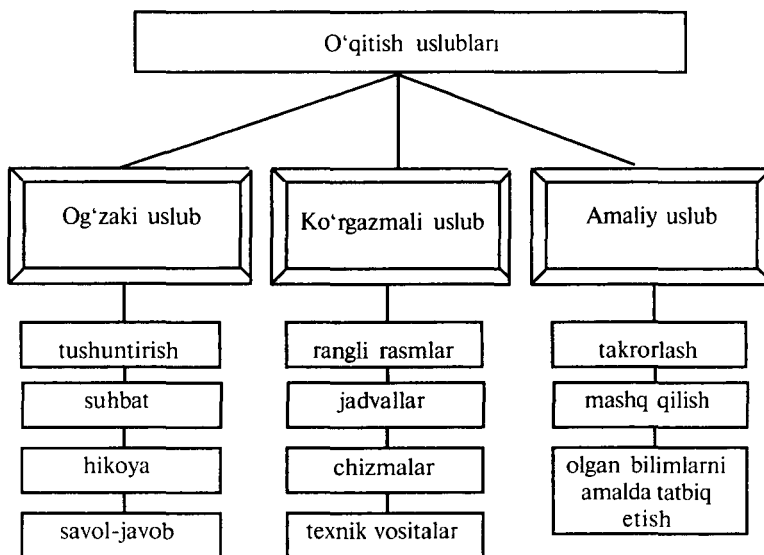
O'qitish uslublari

Og'zaki uslub

tushuntirish

suhbat

hikoya

savol-javob

Ko'rgazmali uslub

rangli rasmlar

jadvallar

chizmalar

texnik vositalar

Amaliy uslub

takrorlash

mashq qilish

olgan bilimlarni amalda tatbiq etish